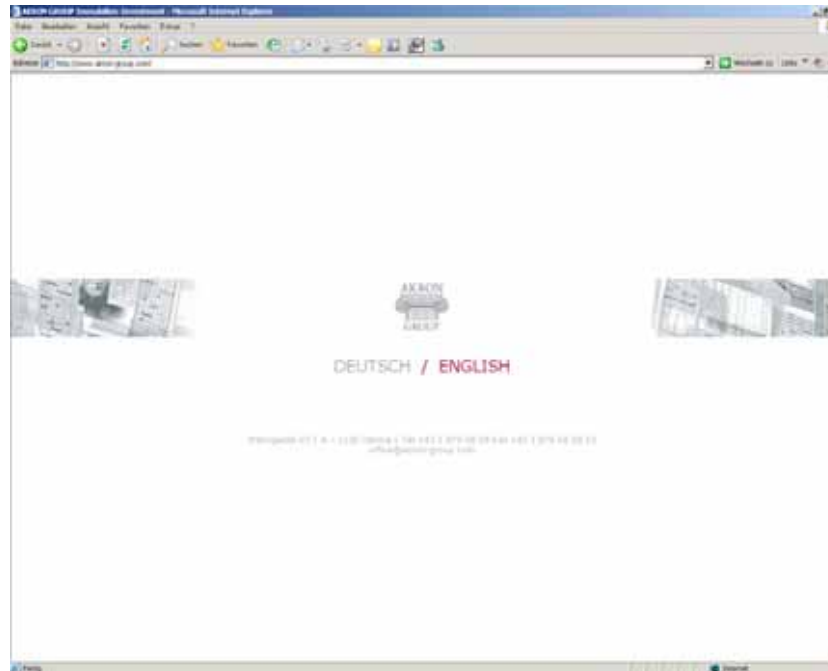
AKRON GROUP Immobilien Investment - Microsoft Internet Explorer

Datei Bearbeiten Ansicht Favoriten Extras ?

Zurück Suchen Favoriten

Adresse http://www.akron-group.com/

Wechseln zu Links

AKRON GROUP

DEUTSCH / ENGLISH

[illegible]
office@akron-group.com

Fertig

Internet